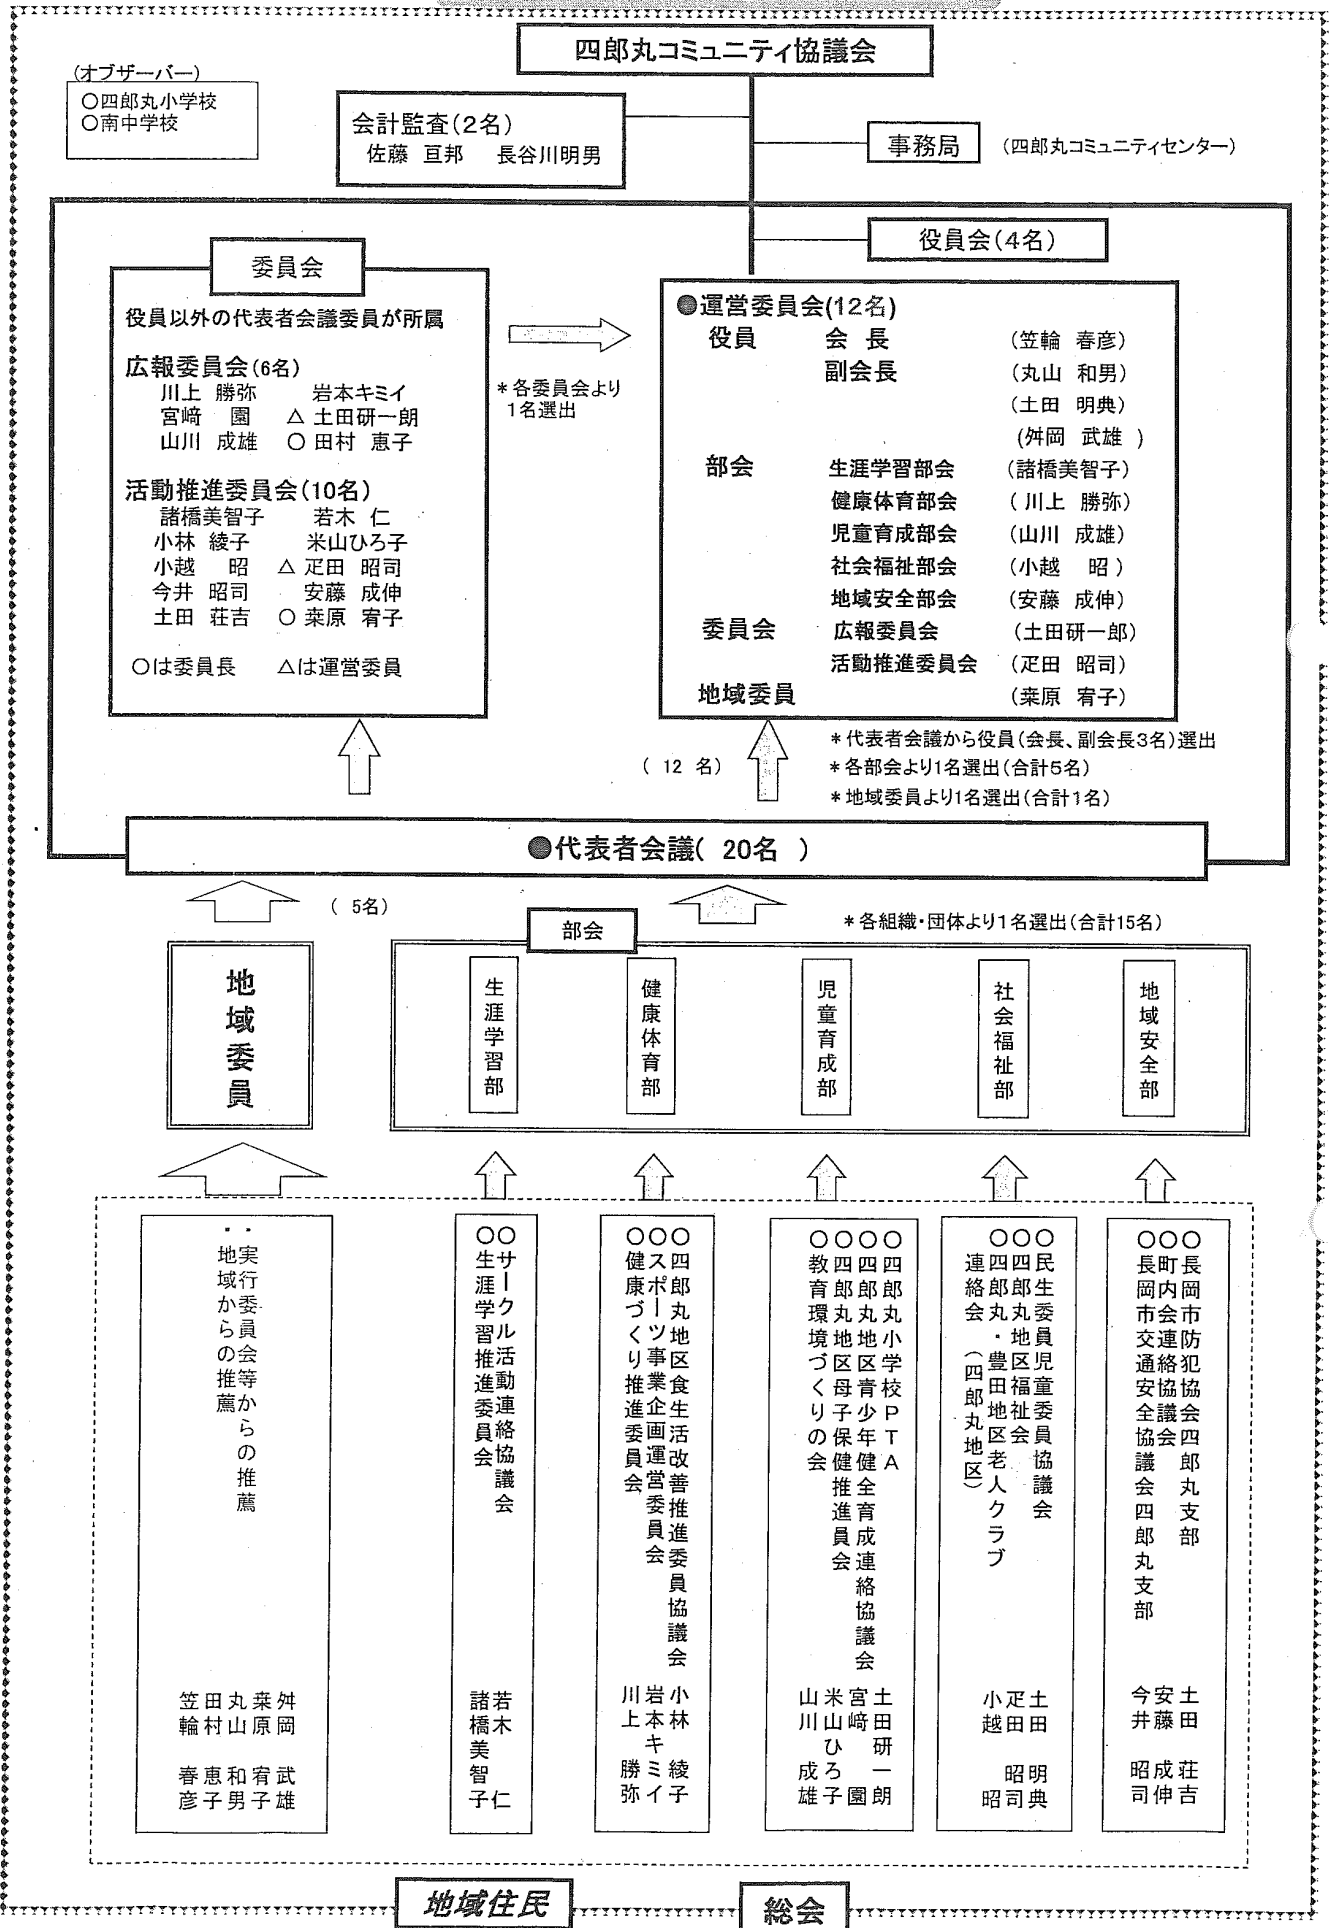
四郎丸コミュニティ協議会

(オブザーバー)
○四郎丸小学校
○南中学校

会計監査(2名)
佐藤 亘邦　長谷川明男

事務局　(四郎丸コミュニティセンター)

役員会(4名)

委員会
役員以外の代表者会議委員が所属

広報委員会(6名)
川上 勝弥　岩本キミイ
宮﨑 園　△ 土田研一朗
山川 成雄　○ 田村 恵子

活動推進委員会(10名)
諸橋美智子　若木 仁
小林 綾子　米山ひろ子
小越 昭　△ 疋田 昭司
今井 昭司　安藤 成伸
土田 荘吉　○ 桒原 宥子

○は委員長　△は運営委員

＊各委員会より1名選出

●運営委員会(12名)
役員　会長　(笠輪 春彦)
副会長　(丸山 和男)
(土田 明典)
(舛岡 武雄)
部会　生涯学習部会　(諸橋美智子)
健康体育部会　(川上 勝弥)
児童育成部会　(山川 成雄)
社会福祉部会　(小越 昭)
地域安全部会　(安藤 成伸)
委員会　広報委員会　(土田研一郎)
活動推進委員会　(疋田 昭司)
地域委員　(桒原 宥子)

(12名)
＊代表者会議から役員(会長、副会長3名)選出
＊各部会より1名選出(合計5名)
＊地域委員より1名選出(合計1名)

●代表者会議( 20名 )

(5名)
＊各組織・団体より1名選出(合計15名)

地域委員

部会
生涯学習部
健康体育部
児童育成部
社会福祉部
地域安全部

・実行委員会等からの推薦
・地域からの推薦
舛岡 武雄
桒原 宥子
丸山 和男
田村 恵子
笠輪 春彦

○サークル活動連絡協議会
○生涯学習推進委員会
若木 仁
諸橋美智子

○四郎丸地区食生活改善推進委員協議会
○スポーツ事業企画運営委員会
○健康づくり推進委員会
小林 綾子
岩本キミイ
川上 勝弥

○四郎丸小学校PTA
○四郎丸地区青少年健全育成連絡協議会
○四郎丸地区母子保健推進員会
○教育環境づくりの会
土田 研一朗
宮﨑 園
米山 ひろ子
山川 成雄

○民生委員児童委員協議会
○四郎丸地区福祉会
○四郎丸・豊田地区老人クラブ連絡会(四郎丸地区)
土田 明典
疋田 昭司
小越 昭

○長岡市防犯協会四郎丸支部
○町内会連絡協議会四郎丸支部
○長岡市交通安全協会
土田 荘吉
安藤 成伸
今井 昭司

地域住民
総会